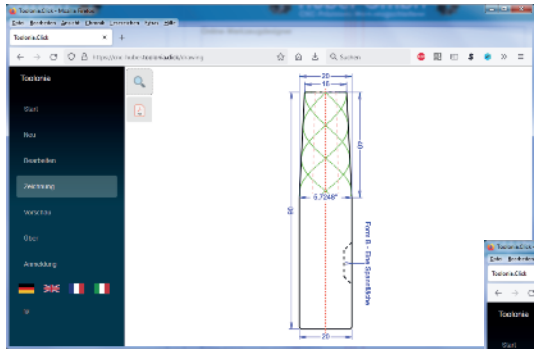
Toolsnie.Click - Mozilla Firefox
Datei Bearbeiten Ansicht Chronik Lesezeichen Extras Hilfe
Toolsnie.Click
https://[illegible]/drawing
Suchen
Toolsnie
Start
Neu
Bearbeiten
Zeichnung
Vorschau
Über
Anmeldung
20
16
40
6,7248°
80
Form B - Eine Spannfläche
20
Toolsnie.Click
Datei Bearbeiten
Toolsnie.Click
Toolsnie
Start